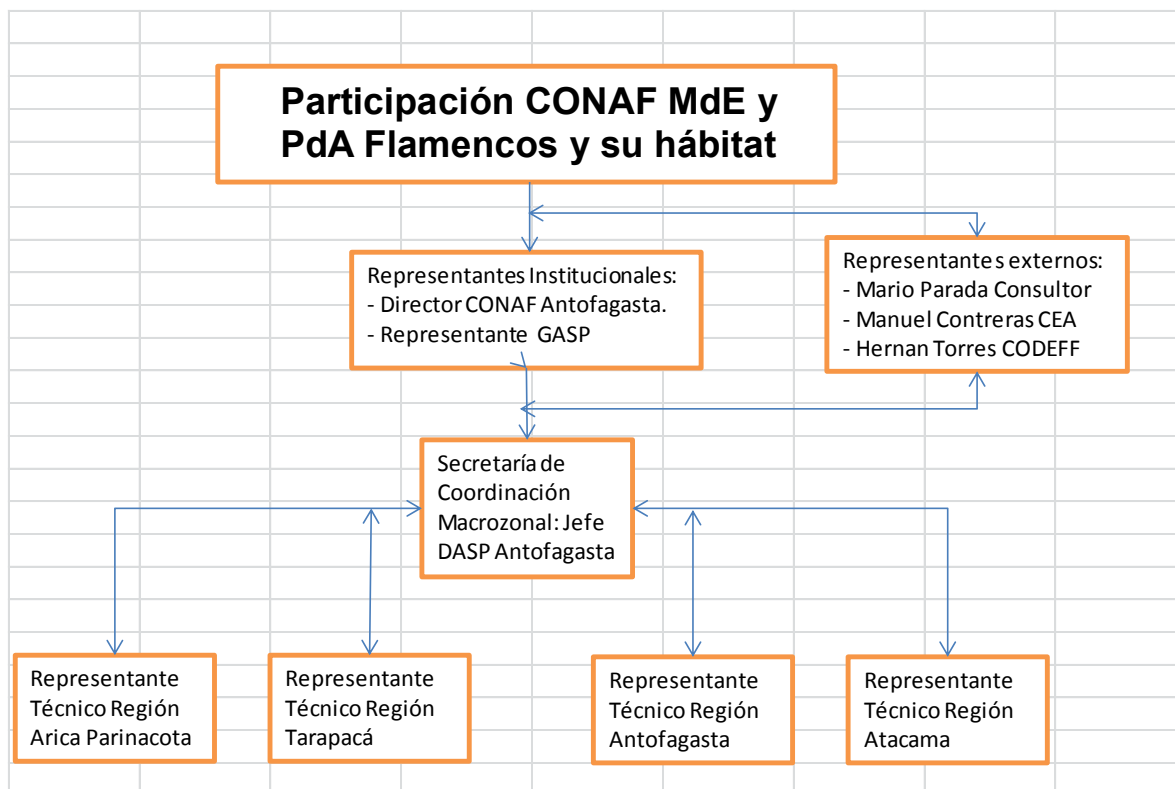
Participación CONAF MdE y PdA Flamencos y su hábitat

Representantes Institucionales:
- Director CONAF Antofagasta.
- Representante GASP

Representantes externos:
- Mario Parada Consultor
- Manuel Contreras CEA
- Hernan Torres CODEFF

Secretaría de Coordinación Macrozonal: Jefe DASP Antofagasta

Representante Técnico Región Arica Parinacota

Representante Técnico Región Tarapacá

Representante Técnico Región Antofagasta

Representante Técnico Región Atacama